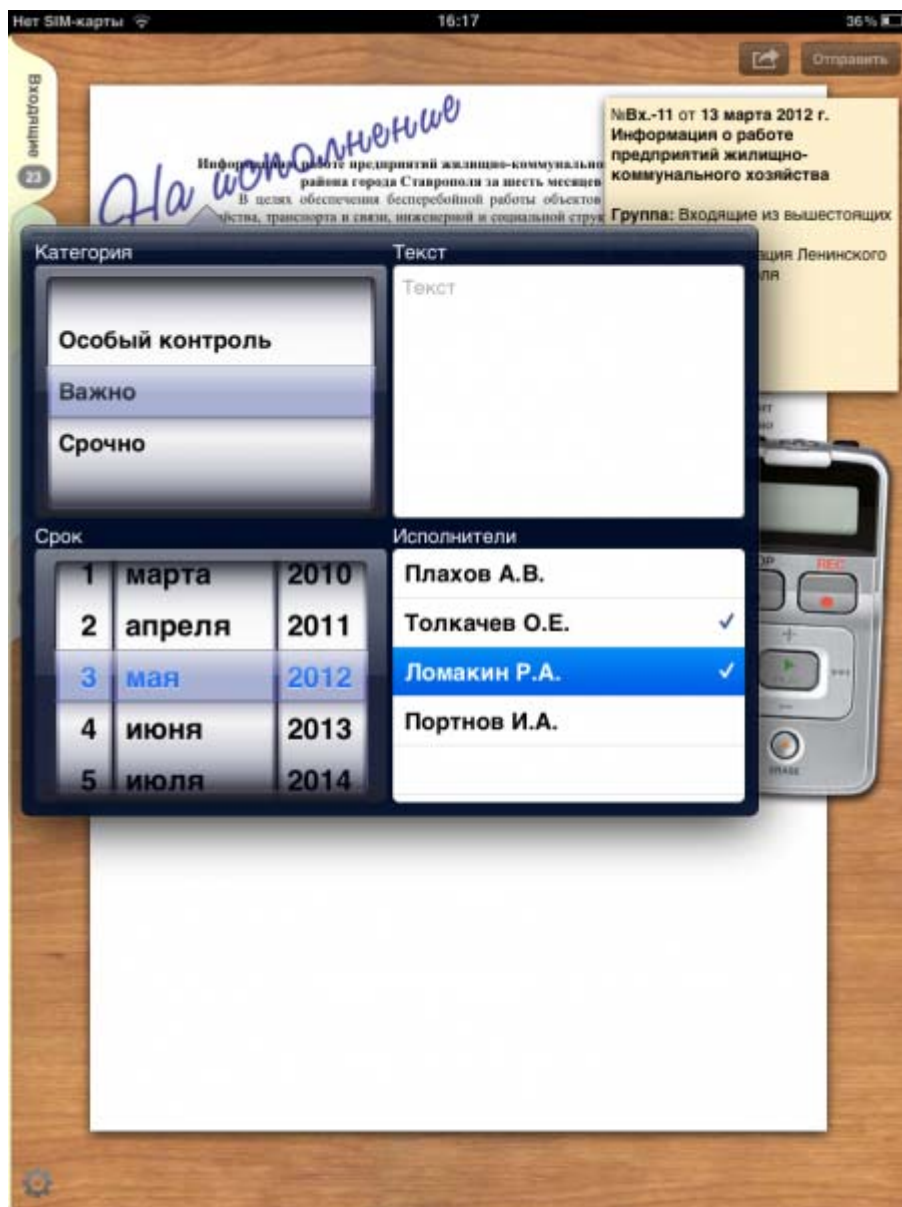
Нет SIM-карты 16:17 36%

Отправить

Входящие 23

На исполнение

Информация о работе предприятий жилищно-коммунального района города Ставрополя за шесть месяцев

В целях обеспечения бесперебойной работы объектов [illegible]йства, транспорта и связи, инженерной и социальной струк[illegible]

№Вх.-11 от 13 марта 2012 г. Информация о работе предприятий жилищно-коммунального хозяйства

Группа: Входящие из вышестоящих

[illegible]ация Ленинского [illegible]ля

Категория

Особый контроль

Важно

Срочно

Текст

Текст

Срок

| 1 | марта | 2010 |
|---|---|---|
| 2 | апреля | 2011 |
| 3 | мая | 2012 |
| 4 | июня | 2013 |
| 5 | июля | 2014 |

Исполнители

Плахов А.В.

Толкачев О.Е. ✓

Ломакин Р.А. ✓

Портнов И.А.

REC

ERASE